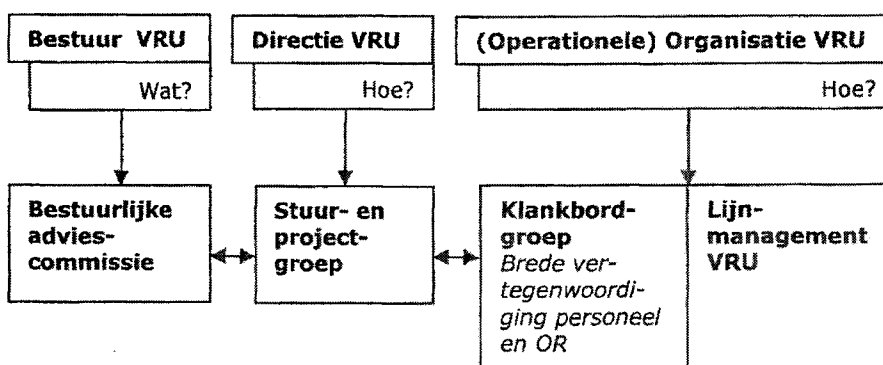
Bestuur VRU

Wat?

Directie VRU

Hoe?

(Operationele) Organisatie VRU

Hoe?

Bestuurlijke adviescommissie

Stuur- en projectgroep

Klankbordgroep
*Brede vertegenwoordiging personeel en OR*

Lijnmanagement VRU